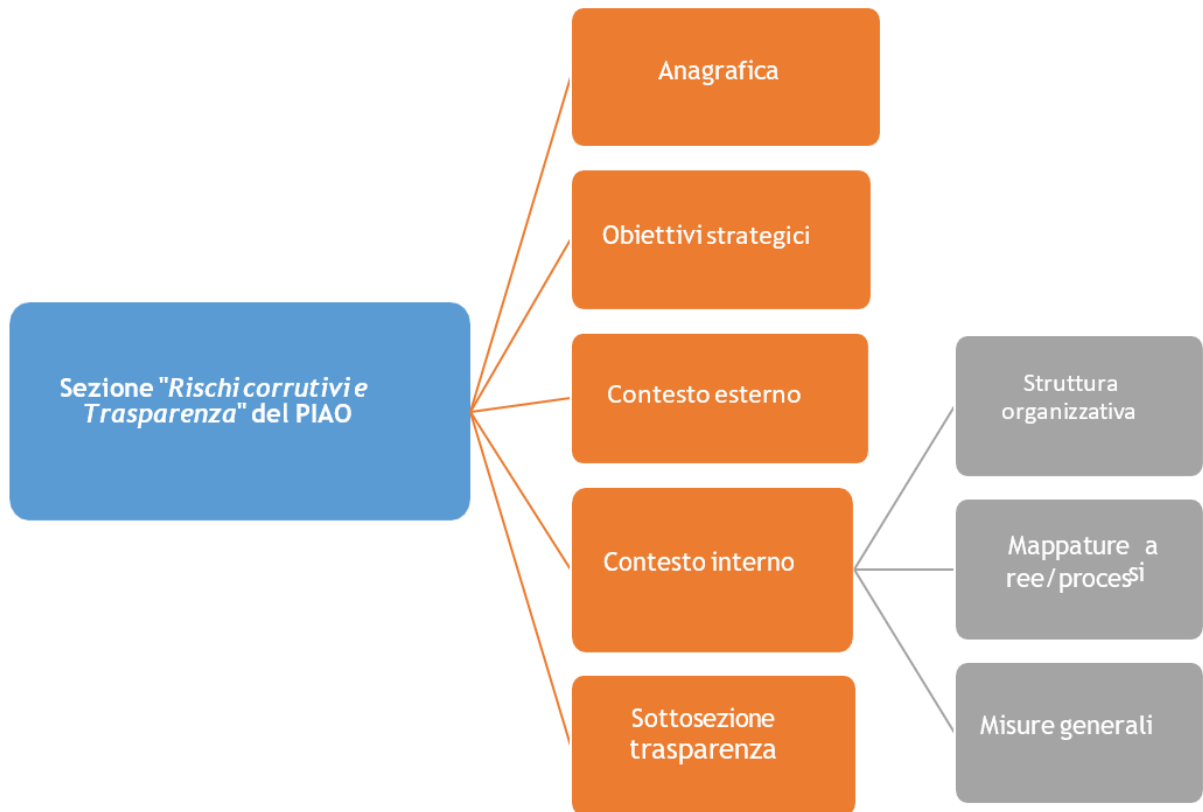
Sezione "*Rischi corrutivi e Trasparenza*" del PIAO

Anagrafica

Obiettivi strategici

Contesto esterno

Contesto interno

Sottosezione trasparenza

Struttura organizzativa

Mappature a ree/processi

Misure generali